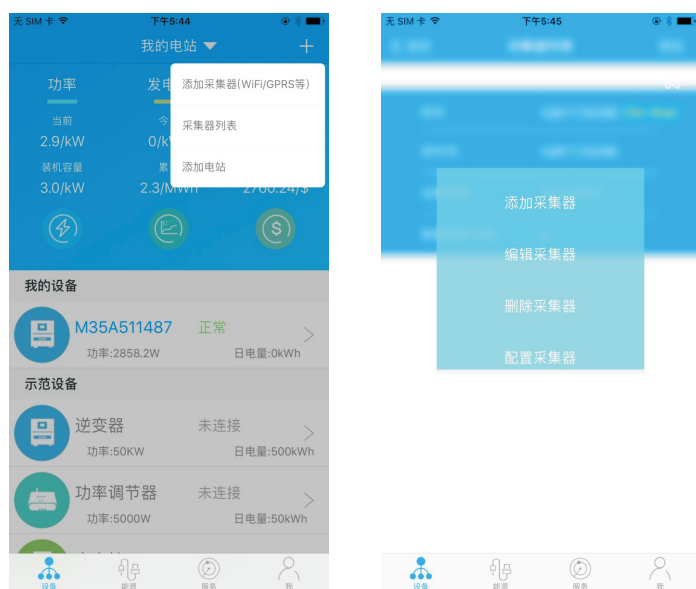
无 SIM 卡
下午5:44
我的电站
+
功率
发
添加采集器(WiFi/GPRS等)
当前
2.9/kW
今
0/k
采集器列表
装机容量
3.0/kW
累
2.3/MWh
2760.24/$
添加电站
我的设备
M35A511487
正常
功率:2858.2W
日电量:0kWh
示范设备
逆变器
未连接
功率:50KW
日电量:500kWh
功率调节器
未连接
功率:5000W
日电量:50kWh
设备
能源
服务
我

无 SIM 卡
下午5:45
添加采集器
编辑采集器
删除采集器
配置采集器
设备
能源
服务
我